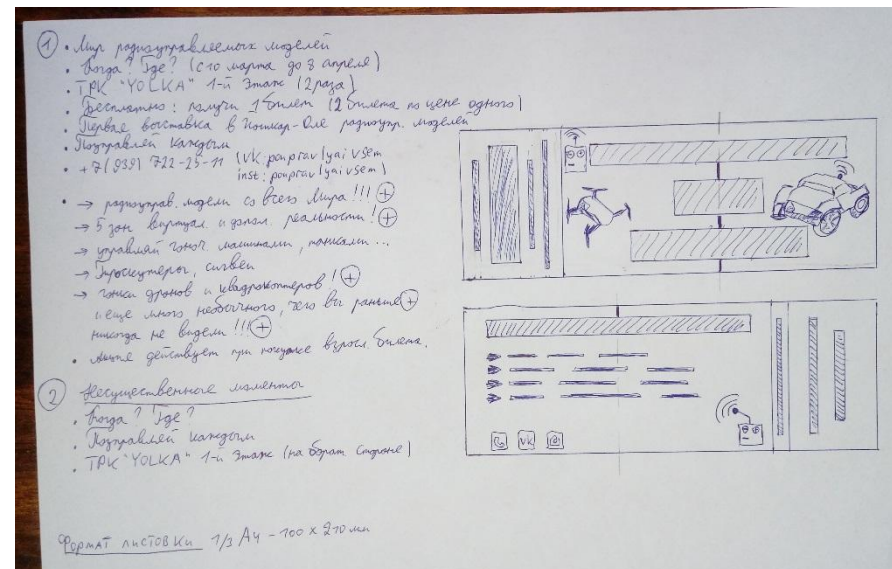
① • Мир радиоуправляемых моделей
• Когда? Где? (с 10 марта до 3 апреля)
• ТРК "YOLKA" 1-й этаж (2 раза)
• Бесплатно: получи 1 билет (2 билета по цене одного)
• Первая выставка в Йошкар-Оле радиоупр. моделей
• Порадуйте каждого
• +7 (939) 722-25-11 (VK: poupravlyai vsem, inst: poupravlyai vsem)

• → радиоуправ. модели со всего мира!!! ⊕
→ 5 зон виртуал. и допол. реальности! ⊕
→ управляй гоноч. машинами, танками ...
→ трюкстеры, сигвеи
→ гонки дронов и квадрокоптеров! ⊕
и еще много необычного, что вы ранее ⊕ никогда не видели!!! ⊕
• акция действует при покупке взросл. билета.

② Несущественные элементы
• Когда? Где?
• Порадуйте каждого
• ТРК "YOLKA" 1-й этаж (на обрат. стороне)

VK

Формат листовки 1/3 А4 - 100 x 210 мм